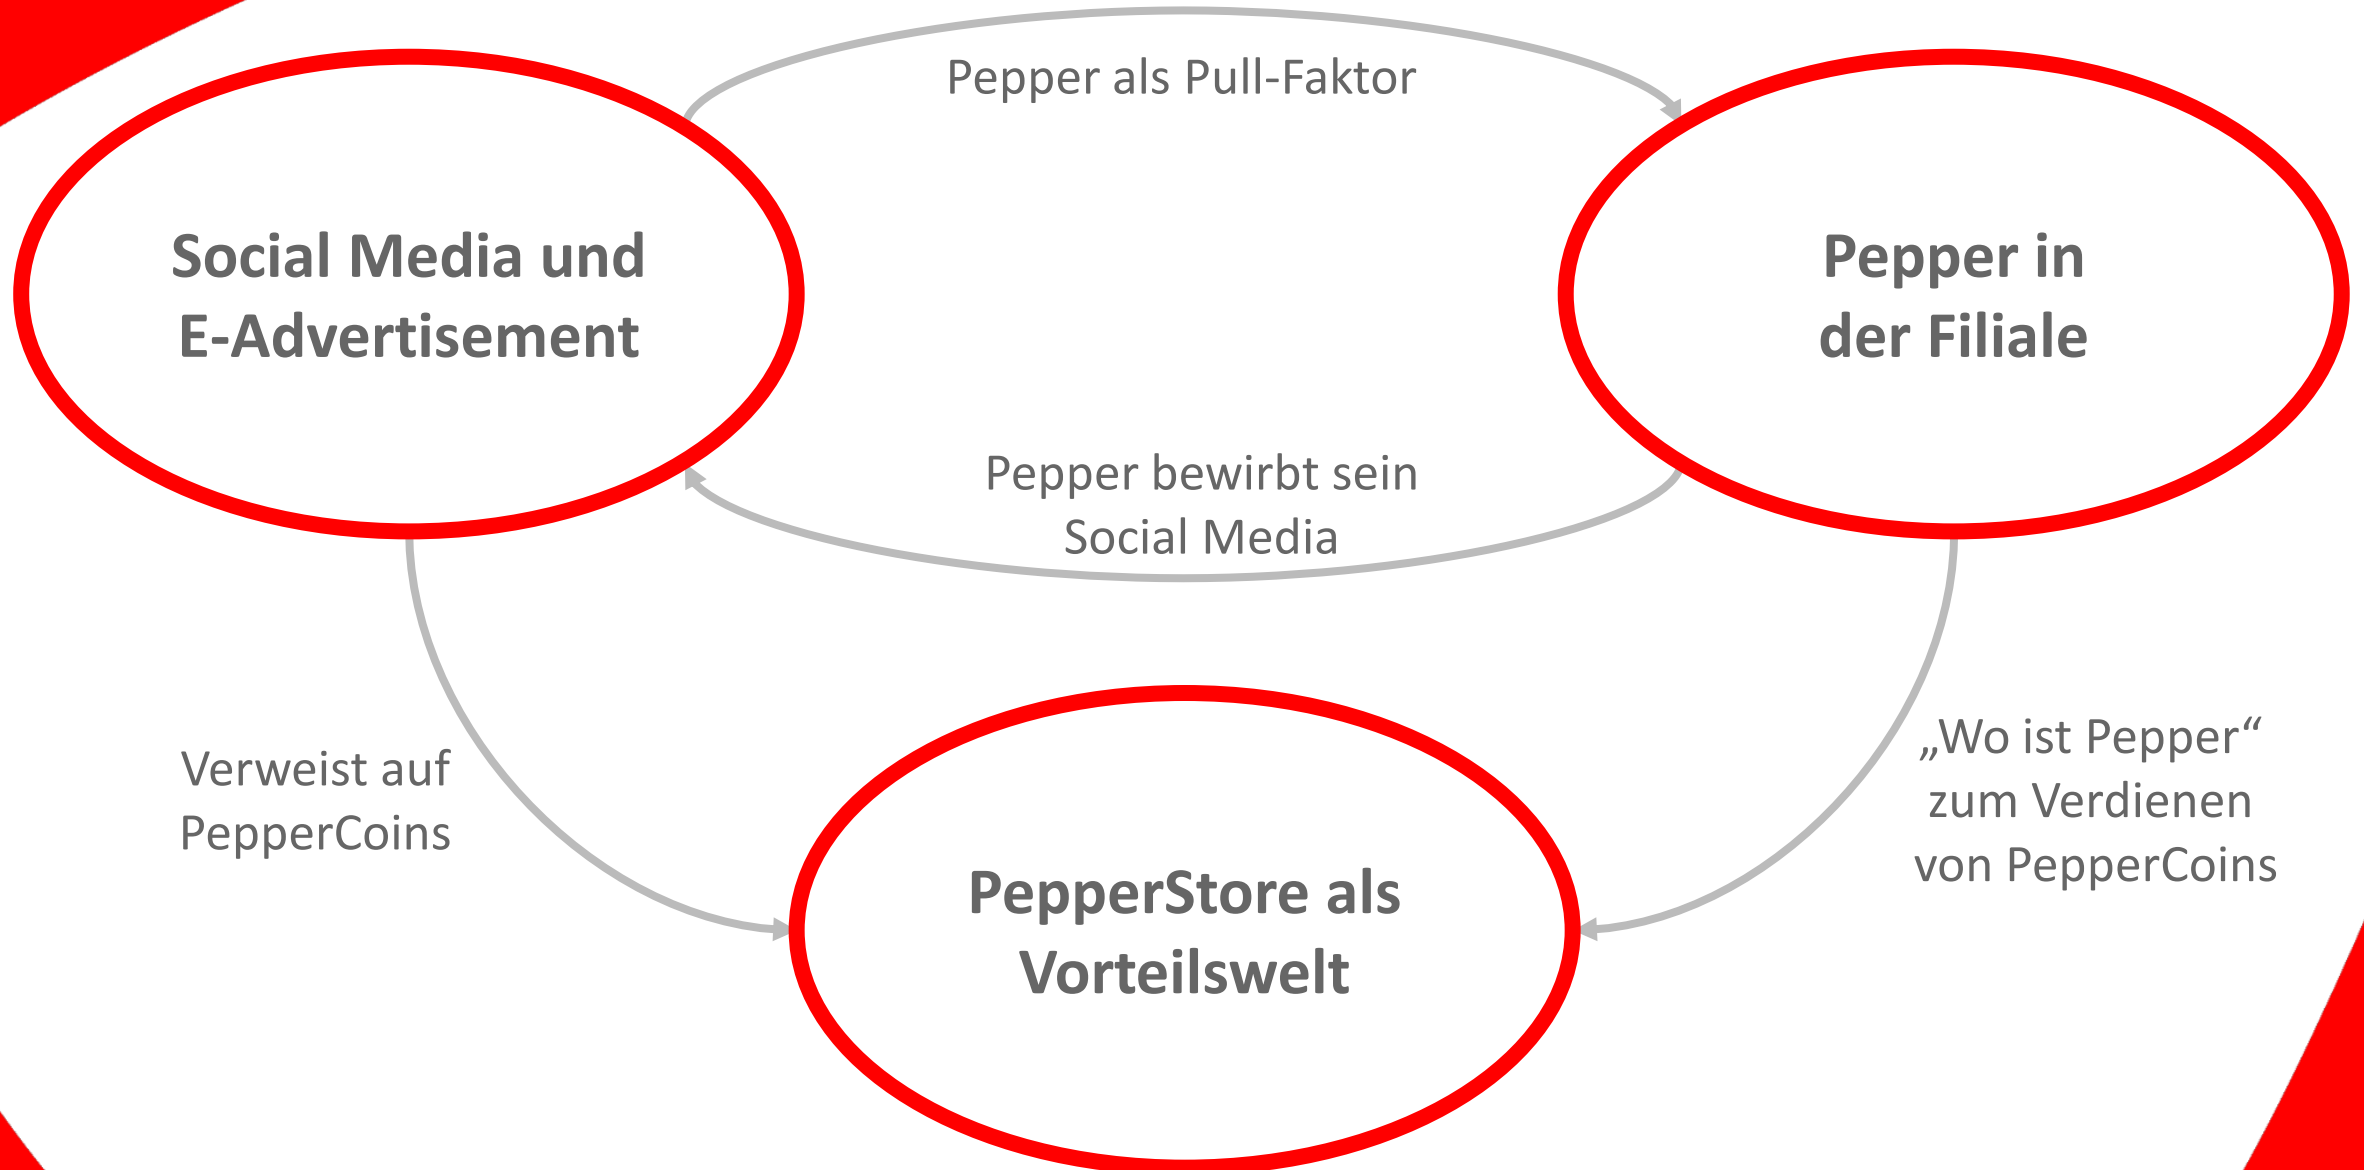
Pepper als Pull-Faktor

Social Media und E-Advertisement

Pepper in der Filiale

Pepper bewirbt sein Social Media

Verweist auf PepperCoins

PepperStore als Vorteilswelt

„Wo ist Pepper“ zum Verdienen von PepperCoins